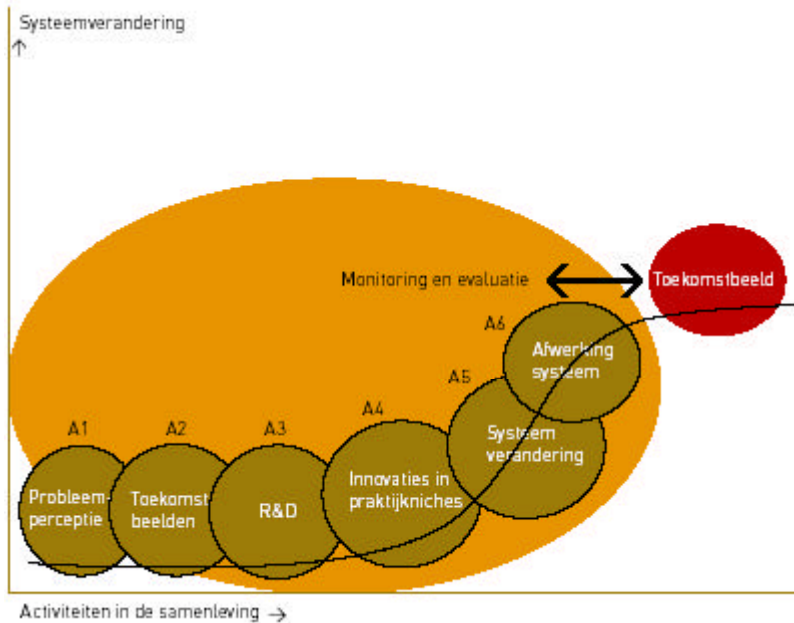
Systeemverandering
↑

Monitoring en evaluatie

Toekomstbeeld

A6
Afwerking systeem

A5
Systeem verandering

A4
Innovaties in praktijkniches

A3
R&D

A2
Toekomstbeelden

A1
Probleemperceptie

Activiteiten in de samenleving →